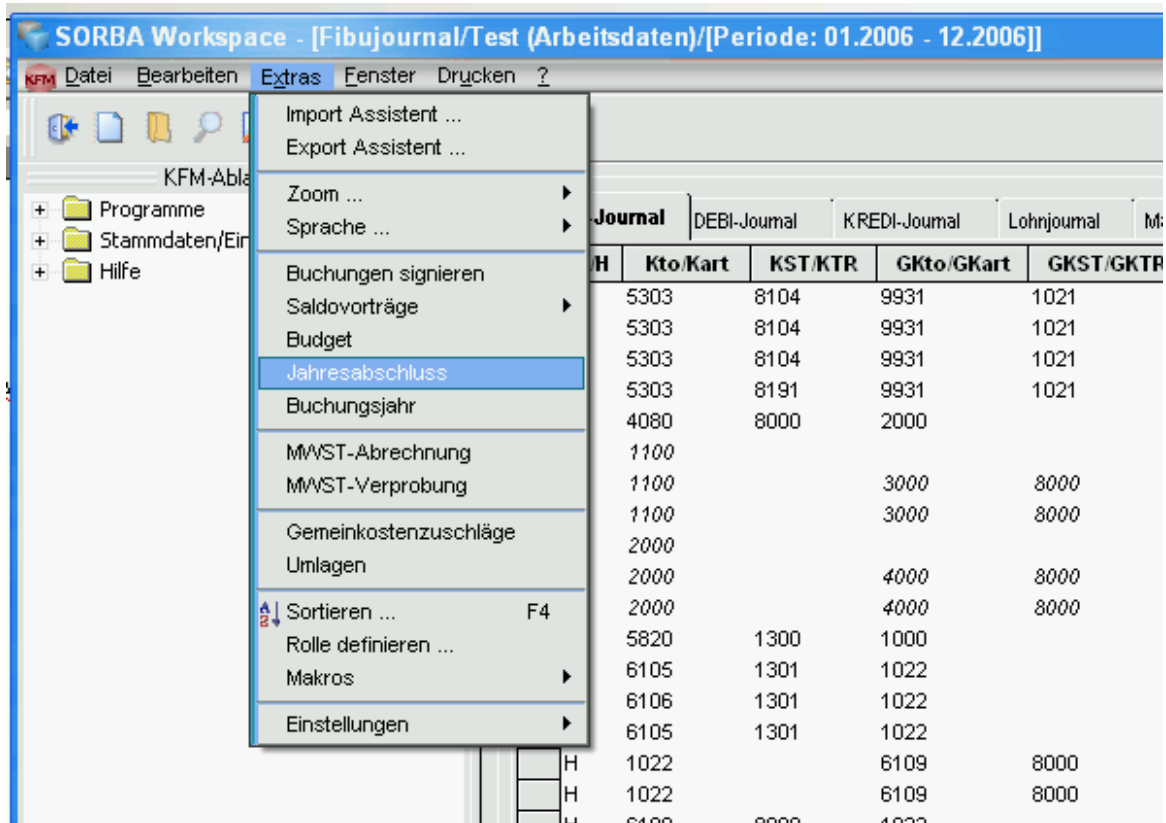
SORBA Workspace - [Fibujournal/Test (Arbeitsdaten)/[Periode: 01.2006 - 12.2006]]

KFM Datei Bearbeiten Extras Fenster Drucken ?

KFM-Abla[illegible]

Programme
Stammdaten/Ein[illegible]
Hilfe

Import Assistent ...
Export Assistent ...
Zoom ...
Sprache ...
Buchungen signieren
Saldovorträge
Budget
Jahresabschluss
Buchungsjahr
MWST-Abrechnung
MWST-Verprobung
Gemeinkostenzuschläge
Umlagen
Sortieren ... F4
Rolle definieren ...
Makros
Einstellungen

-Journal | DEBI-Journal | KREDI-Journal | Lohnjournal | Ma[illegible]

| /H | Kto/Kart | KST/KTR | GKto/GKart | GKST/GKTR |
|---|---|---|---|---|
| | 5303 | 8104 | 9931 | 1021 |
| | 5303 | 8104 | 9931 | 1021 |
| | 5303 | 8104 | 9931 | 1021 |
| | 5303 | 8191 | 9931 | 1021 |
| | 4080 | 8000 | 2000 | |
| | 1100 | | | |
| | 1100 | | 3000 | 8000 |
| | 1100 | | 3000 | 8000 |
| | 2000 | | | |
| | 2000 | | 4000 | 8000 |
| | 2000 | | 4000 | 8000 |
| | 5820 | 1300 | 1000 | |
| | 6105 | 1301 | 1022 | |
| | 6106 | 1301 | 1022 | |
| | 6105 | 1301 | 1022 | |
| H | 1022 | | 6109 | 8000 |
| H | 1022 | | 6109 | 8000 |
| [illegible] | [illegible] | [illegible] | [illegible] | |